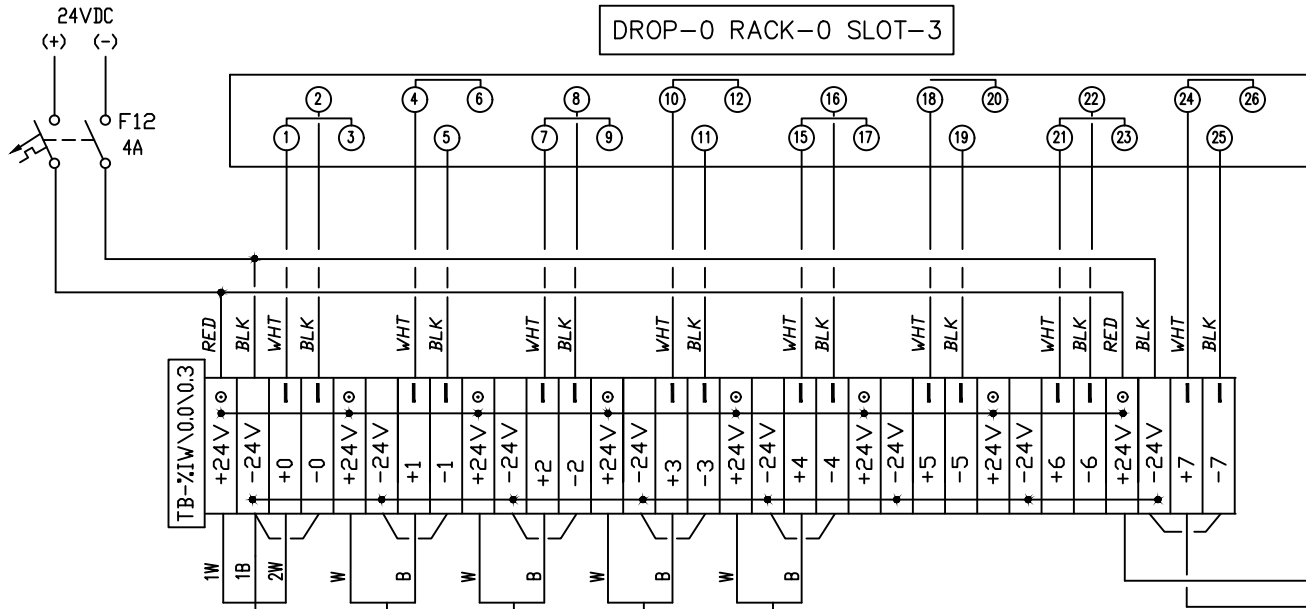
24VDC
(+) (-)

DROP-0 RACK-0 SLOT-3

F12
4A

2 4 6 8 10 12 16 18 20 22 24 26
1 3 5 7 9 11 15 17 19 21 23 25

RED BLK WHT BLK WHT BLK WHT BLK WHT BLK WHT BLK WHT BLK WHT BLK RED BLK WHT BLK

TB-%IW\0.0\0.3

+24V -24V +0 -0 +24V -24V +1 -1 +24V -24V +2 -2 +24V -24V +3 -3 +24V -24V +4 -4 +24V -24V +5 -5 +24V -24V +6 -6 +24V -24V +7 -7

1W 1B 2W W B W B W B W B